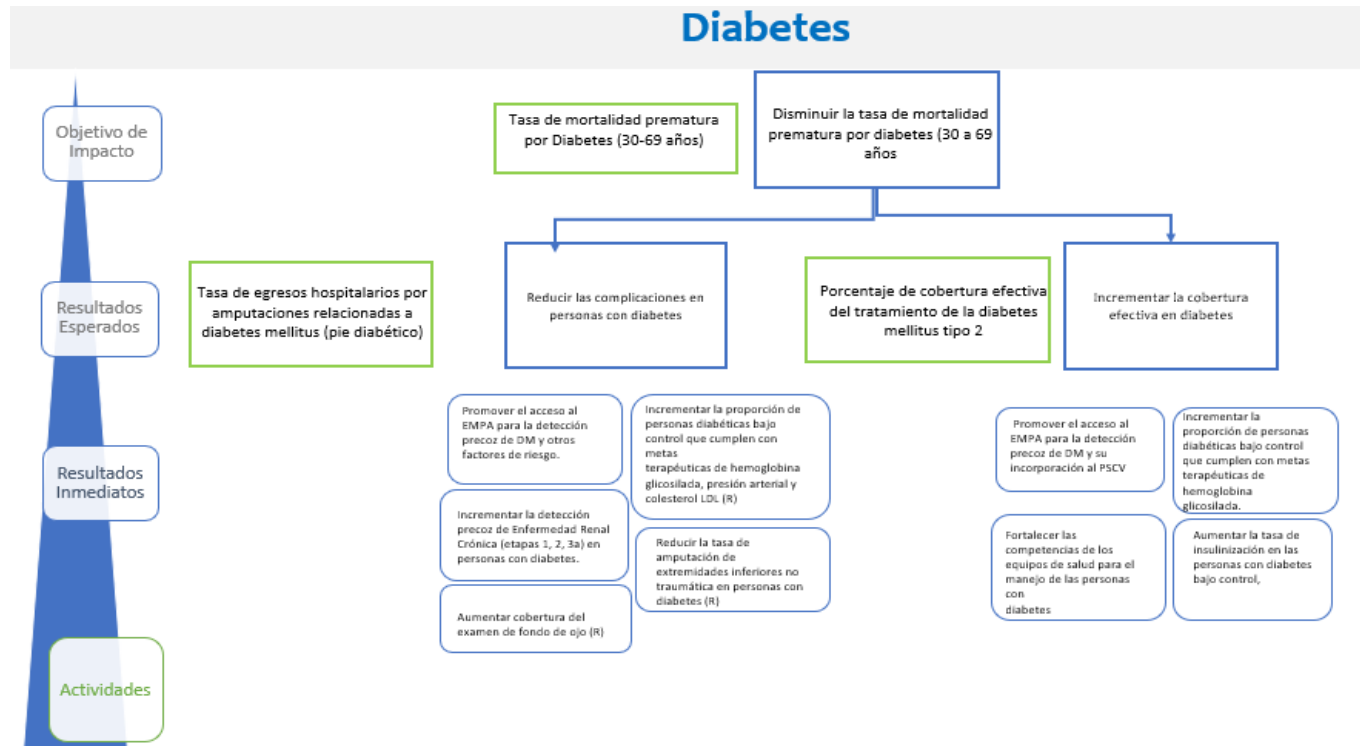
Diabetes

Objetivo de Impacto

Tasa de mortalidad prematura por Diabetes (30-69 años)

Disminuir la tasa de mortalidad prematura por diabetes (30 a 69 años

Resultados Esperados

Tasa de egresos hospitalarios por amputaciones relacionadas a diabetes mellitus (pie diabético)

Reducir las complicaciones en personas con diabetes

Porcentaje de cobertura efectiva del tratamiento de la diabetes mellitus tipo 2

Incrementar la cobertura efectiva en diabetes

Resultados Inmediatos

Promover el acceso al EMPA para la detección precoz de DM y otros factores de riesgo.

Incrementar la proporción de personas diabéticas bajo control que cumplen con metas terapéuticas de hemoglobina glicosilada, presión arterial y colesterol LDL (R)

Incrementar la detección precoz de Enfermedad Renal Crónica (etapas 1, 2, 3a) en personas con diabetes.

Reducir la tasa de amputación de extremidades inferiores no traumática en personas con diabetes (R)

Aumentar cobertura del examen de fondo de ojo (R)

Promover el acceso al EMPA para la detección precoz de DM y su incorporación al PSCV

Incrementar la proporción de personas diabéticas bajo control que cumplen con metas terapéuticas de hemoglobina glicosilada.

Fortalecer las competencias de los equipos de salud para el manejo de las personas con diabetes

Aumentar la tasa de insulinización en las personas con diabetes bajo control,

Actividades